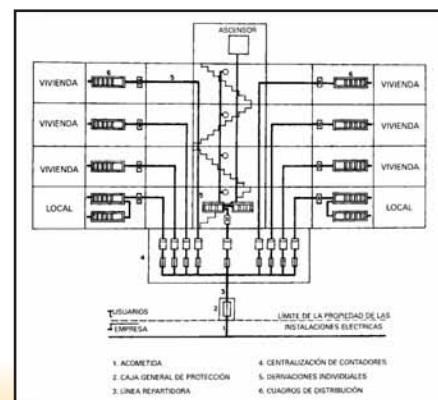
ASCENSOR

VIVIENDA 6 5 6 VIVIENDA

VIVIENDA VIVIENDA

VIVIENDA VIVIENDA

LOCAL 5 LOCAL

4

3

2

1

USUARIOS

EMPRESA

LIMITE DE LA PROPIEDAD DE LAS INSTALACIONES ELECTRICAS

1. ACOMETIDA
2. CAJA GENERAL DE PROTECCIÓN
3. LINEA REPARTIDORA
4. CENTRALIZACIÓN DE CONTADORES
5. DERIVACIONES INDIVIDUALES
6. CUADROS DE DISTRIBUCIÓN